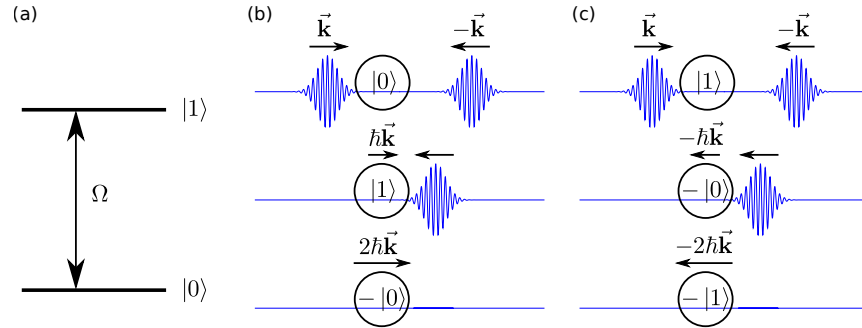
(a)

$|1\rangle$

$\Omega$

$|0\rangle$

(b)

$\vec{\mathbf{k}}$

$-\vec{\mathbf{k}}$

$|0\rangle$

$\hbar\vec{\mathbf{k}}$

$|1\rangle$

$2\hbar\vec{\mathbf{k}}$

$-|0\rangle$

(c)

$\vec{\mathbf{k}}$

$-\vec{\mathbf{k}}$

$|1\rangle$

$-\hbar\vec{\mathbf{k}}$

$-|0\rangle$

$-2\hbar\vec{\mathbf{k}}$

$-|1\rangle$